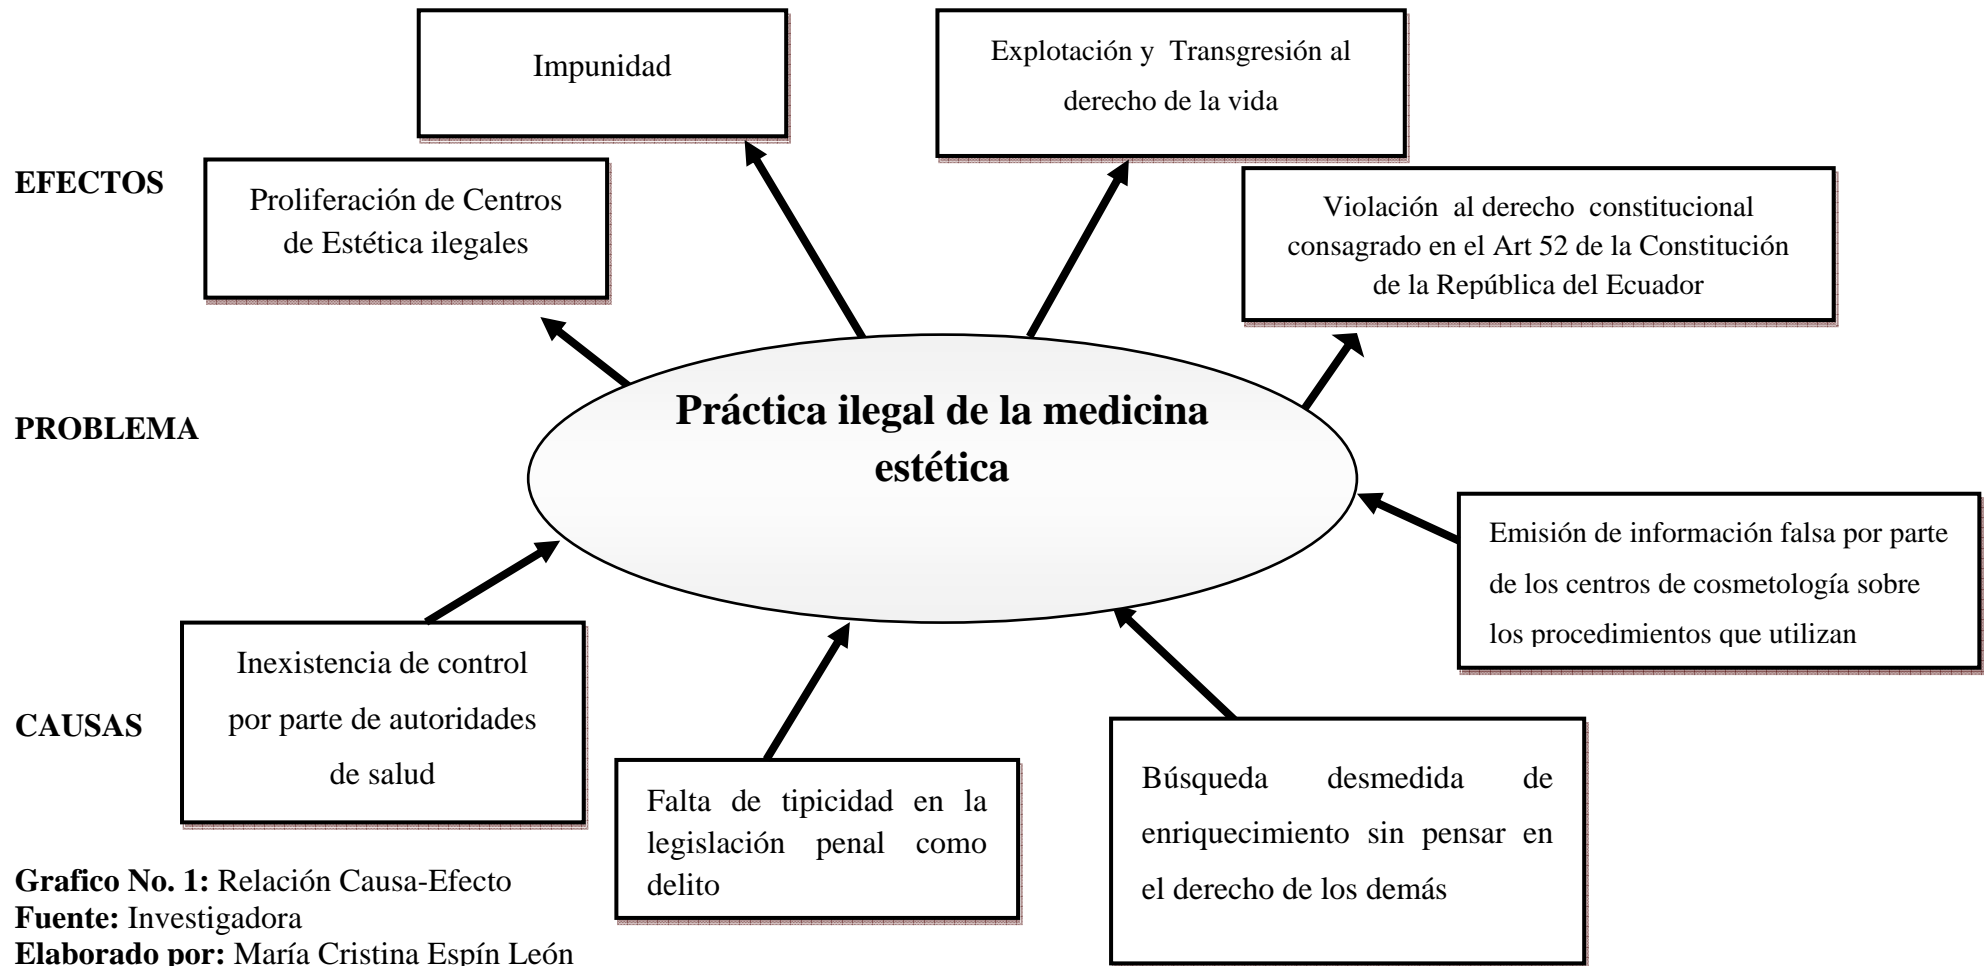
Impunidad

Explotación y Transgresión al derecho de la vida

EFECTOS

Proliferación de Centros de Estética ilegales

Violación al derecho constitucional consagrado en el Art 52 de la Constitución de la República del Ecuador

PROBLEMA

Práctica ilegal de la medicina estética

Emisión de información falsa por parte de los centros de cosmetología sobre los procedimientos que utilizan

CAUSAS

Inexistencia de control por parte de autoridades de salud

Falta de tipicidad en la legislación penal como delito

Búsqueda desmedida de enriquecimiento sin pensar en el derecho de los demás

**Grafico No. 1:** Relación Causa-Efecto
**Fuente:** Investigadora
**Elaborado por:** María Cristina Espín León